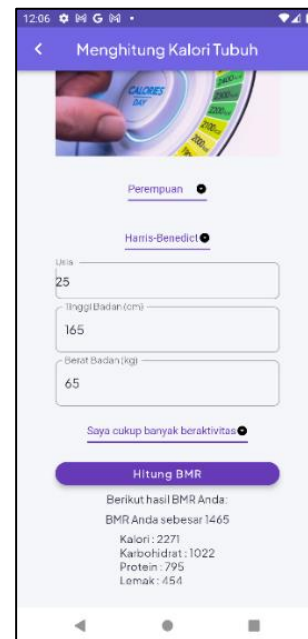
12:06

Menghitung Kalori Tubuh

CALORIES DAY

Perempuan

Harris-Benedict

Usia
25

Tinggi Badan (cm)
165

Berat Badan (kg)
65

Saya cukup banyak beraktivitas

Hitung BMR

Berikut hasil BMR Anda:

BMR Anda sebesar 1465

Kalori : 2271
Karbohidrat : 1022
Protein : 795
Lemak : 454